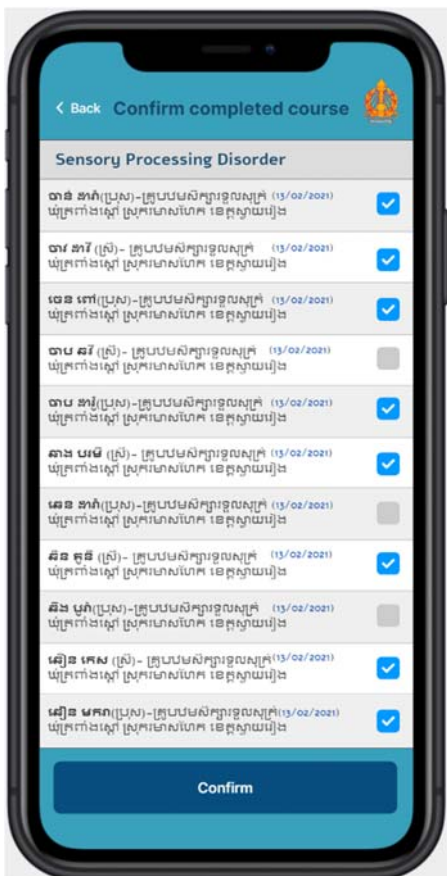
< Back Confirm completed course

Sensory Processing Disorder

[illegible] (ប្រុស) - គ្រូបឋមសិក្សាខ្ទួលស្រុក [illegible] (13/02/2021)
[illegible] ស្រុករមាសហែក ខេត្តស្វាយរៀង

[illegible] (ស្រី) - គ្រូបឋមសិក្សាខ្ទួលស្រុក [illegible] (13/02/2021)
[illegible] ស្រុករមាសហែក ខេត្តស្វាយរៀង

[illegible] (ប្រុស) - គ្រូបឋមសិក្សាខ្ទួលស្រុក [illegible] (13/02/2021)
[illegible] ស្រុករមាសហែក ខេត្តស្វាយរៀង

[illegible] (ស្រី) - គ្រូបឋមសិក្សាខ្ទួលស្រុក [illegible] (13/02/2021)
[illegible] ស្រុករមាសហែក ខេត្តស្វាយរៀង

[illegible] (ស្រី) - គ្រូបឋមសិក្សាខ្ទួលស្រុក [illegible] (13/02/2021)
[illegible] ស្រុករមាសហែក ខេត្តស្វាយរៀង

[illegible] (ស្រី) - គ្រូបឋមសិក្សាខ្ទួលស្រុក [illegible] (13/02/2021)
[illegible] ស្រុករមាសហែក ខេត្តស្វាយរៀង

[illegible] (ប្រុស) - គ្រូបឋមសិក្សាខ្ទួលស្រុក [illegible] (13/02/2021)
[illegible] ស្រុករមាសហែក ខេត្តស្វាយរៀង

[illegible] (ស្រី) - គ្រូបឋមសិក្សាខ្ទួលស្រុក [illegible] (13/02/2021)
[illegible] ស្រុករមាសហែក ខេត្តស្វាយរៀង

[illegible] (ប្រុស) - គ្រូបឋមសិក្សាខ្ទួលស្រុក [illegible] (13/02/2021)
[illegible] ស្រុករមាសហែក ខេត្តស្វាយរៀង

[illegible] (ស្រី) - គ្រូបឋមសិក្សាខ្ទួលស្រុក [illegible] (13/02/2021)
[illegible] ស្រុករមាសហែក ខេត្តស្វាយរៀង

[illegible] (ប្រុស) - គ្រូបឋមសិក្សាខ្ទួលស្រុក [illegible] (13/02/2021)
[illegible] ស្រុករមាសហែក ខេត្តស្វាយរៀង

Confirm